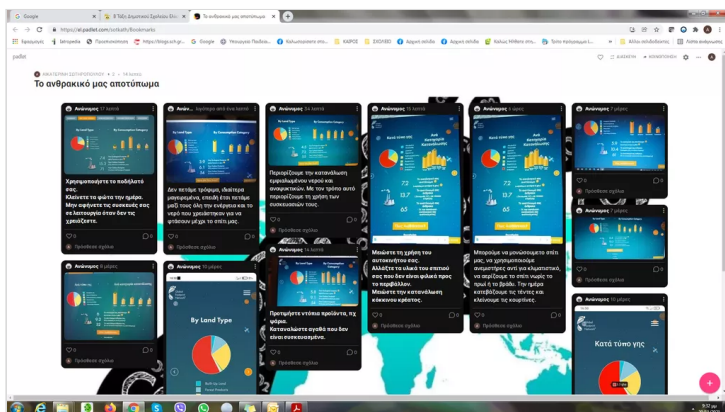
Google
8 Τάξη Δημοτικού Σχολείου Αλε...
Το ανθρακικό μας αποτύπωμα

https://el.padlet.com/

padlet

Το ανθρακικό μας αποτύπωμα

Ανώνυμος 17 λεπτά
Χρησιμοποιήστε το ποδήλατό σας.
Κλείνετε τα φώτα την ημέρα.
Μην αφήνετε τις συσκευές σας σε λειτουργία όταν δεν τις χρειάζεστε.
Πρόσθεσε σχόλιο

Ανώνυμος
δεν πετάμε τρόφιμα, ιδιαίτερα μαγειρεμένα, επειδή έτσι πετάμε μαζί τους όλη την ενέργεια και το νερό που χρειάστηκαν για να φτάσουν μέχρι το πιάτο μας.
Πρόσθεσε σχόλιο

Ανώνυμος 14 λεπτά
Περιορίζουμε την κατανάλωση εμφιαλωμένου νερού και αναψυκτικών. Με τον τρόπο αυτό περιορίζουμε τη χρήση των συσκευασιών τους.
Πρόσθεσε σχόλιο

Ανώνυμος 15 λεπτά
Μειώστε τη χρήση του αυτοκινήτου σας.
Αλλάξτε τα υλικά του σπιτιού σας που δεν είναι φιλικά προς το περιβάλλον.
Μειώστε την κατανάλωση κόκκινου κρέατος.
Πρόσθεσε σχόλιο

Ανώνυμος 5 ώρες
Μπορούμε να μονώσουμε το σπίτι μας, να χρησιμοποιούμε ανεμιστήρες αντί για κλιματιστικό, να αερίζουμε το σπίτι νωρίς το πρωί ή το βράδυ. Την ημέρα κατεβάζουμε τις τέντες και κλείνουμε τις κουρτίνες.
Πρόσθεσε σχόλιο

Ανώνυμος 7 μέρες
Πρόσθεσε σχόλιο

Ανώνυμος 7 μέρες
Πρόσθεσε σχόλιο

Ανώνυμος 8 μέρες
Πρόσθεσε σχόλιο

Ανώνυμος 10 μέρες
By Land Type
Πρόσθεσε σχόλιο

Ανώνυμος 14 λεπτά
Προτιμήστε ντόπια προϊόντα, πχ ψάρια.
Καταναλώστε αγαθά που δεν είναι συσκευασμένα.
Πρόσθεσε σχόλιο

Ανώνυμος 10 μέρες
Κατά τύπο γης